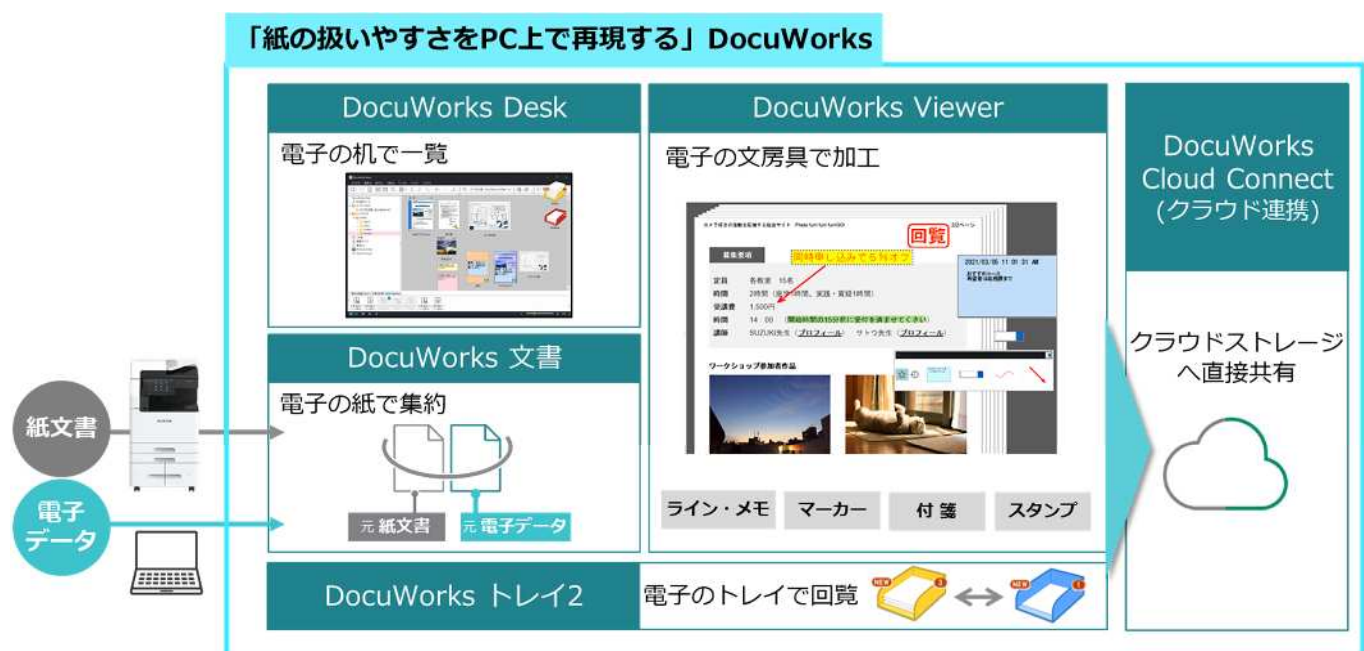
「紙の扱いやすさをPC上で再現する」DocuWorks

DocuWorks Desk

電子の机で一覧

DocuWorks Viewer

電子の文房具で加工

回覧

同時申し込みで5%オフ

募集要項

定員　各教室　15名

時間　2時間（座学1時間、実践・実習1時間）

受講料　1,500円

時間　14：00（開始時間の15分前に受付を済ませてください）

講師　SUZUKI先生（プロフィール）　サトウ先生（プロフィール）

ワークショップ参加者作品

ライン・メモ

マーカー

付箋

スタンプ

DocuWorks Cloud Connect (クラウド連携)

クラウドストレージへ直接共有

DocuWorks 文書

電子の紙で集約

元 紙文書

元 電子データ

紙文書

電子データ

DocuWorks トレイ2

電子のトレイで回覧